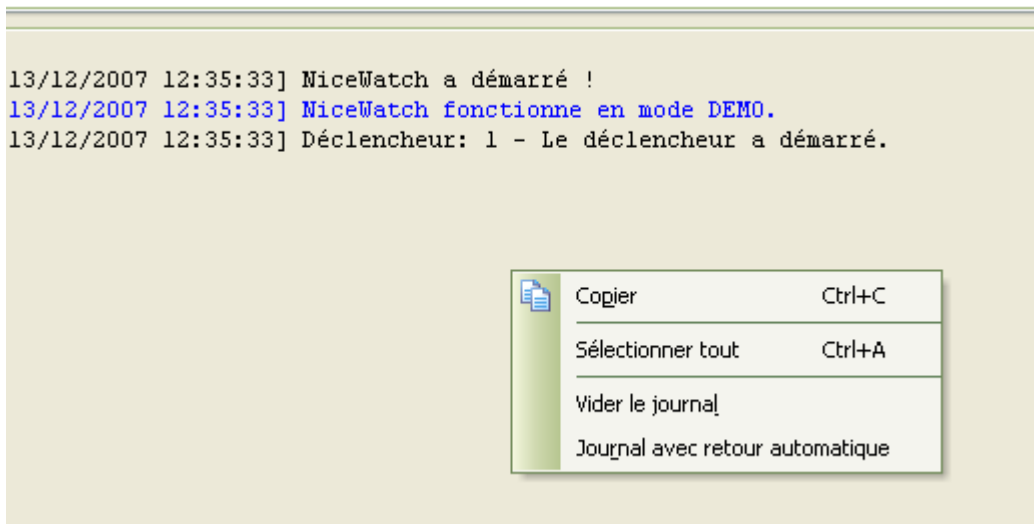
13/12/2007 12:35:33] NiceWatch a démarré !
13/12/2007 12:35:33] NiceWatch fonctionne en mode DEMO.
13/12/2007 12:35:33] Déclencheur: 1 - Le déclencheur a démarré.

Copier Ctrl+C
Sélectionner tout Ctrl+A
Vider le journal
Journal avec retour automatique